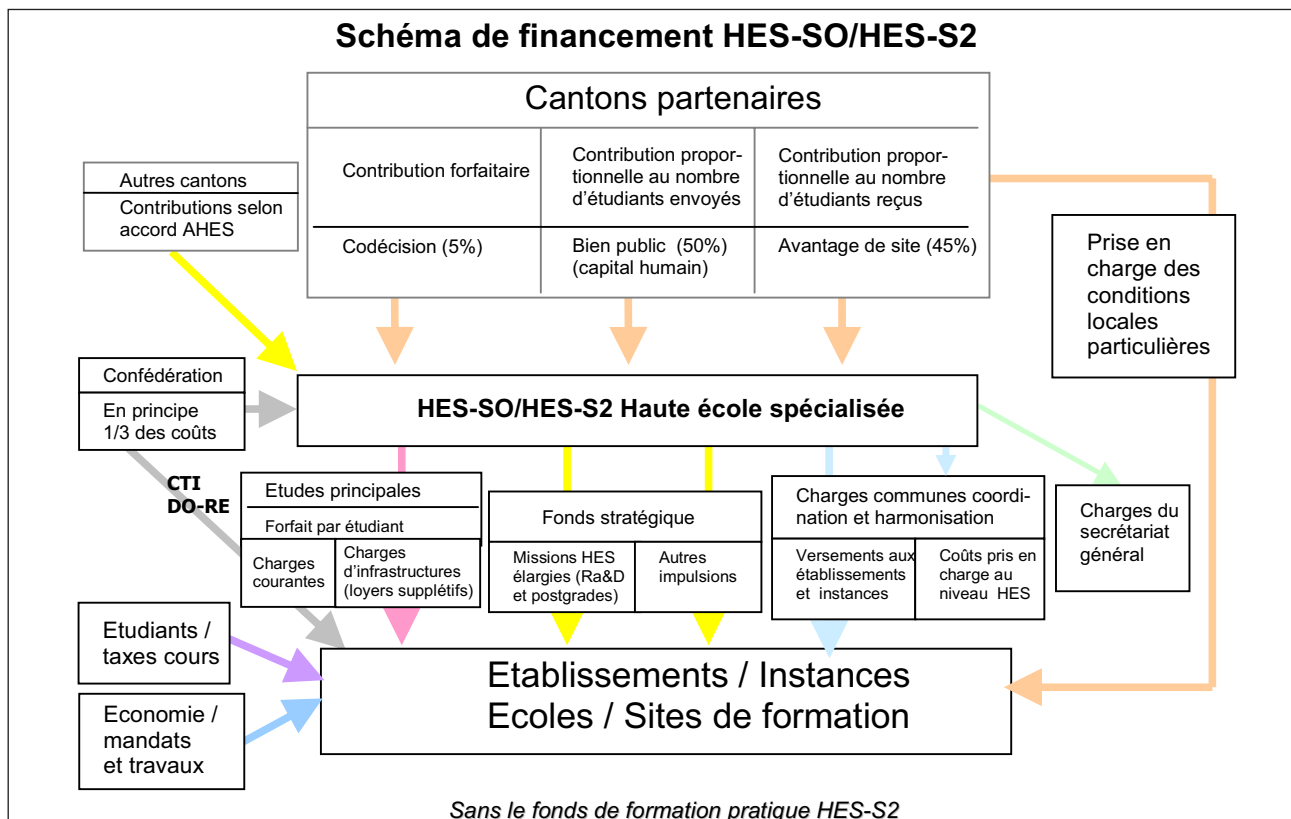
Schéma de financement HES-SO/HES-S2

Cantons partenaires

| Contribution forfaitaire | Contribution proportionnelle au nombre d'étudiants envoyés | Contribution proportionnelle au nombre d'étudiants reçus |
|---|---|---|
| Codécision (5%) | Bien public (50%) (capital humain) | Avantage de site (45%) |

Autres cantons
Contributions selon accord AHES

Prise en charge des conditions locales particulières

Confédération
En principe 1/3 des coûts

HES-SO/HES-S2 Haute école spécialisée

CTI
DO-RE

Etudes principales
Forfait par étudiant
Charges courantes
Charges d'infrastructures (loyers supplétifs)

Fonds stratégique
Missions HES élargies (Ra&D et postgrades)
Autres impulsions

Charges communes coordination et harmonisation
Versements aux établissements et instances
Coûts pris en charge au niveau HES

Charges du secrétariat général

Etudiants / taxes cours

Economie / mandats et travaux

Etablissements / Instances
Ecoles / Sites de formation

Sans le fonds de formation pratique HES-S2